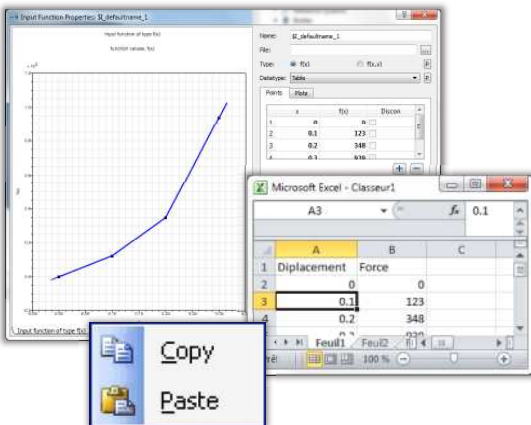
Input Function Properties: SI_defaultname_1

Input function of type f(x)

function values, f(x)

Input function of type f(x)

Name: SI_defaultname_1

File:

Type: f(x) f(x,s)

Datatype: Table

Points Plots

| | x | f(x) | Discon |
|---|---|---|---|
| 1 | 0 | 0 | |
| 2 | 0.1 | 123 | |
| 3 | 0.2 | 348 | |
| 4 | 0.3 | 939 | |

Microsoft Excel - Classeur1

A3 $f_x$ 0.1

| | A | B | C |
|---|---|---|---|
| 1 | Diplacement | Force | |
| 2 | 0 | 0 | |
| 3 | 0.1 | 123 | |
| 4 | 0.2 | 348 | |

Feuil1 Feuil2

100 %

Copy

Paste